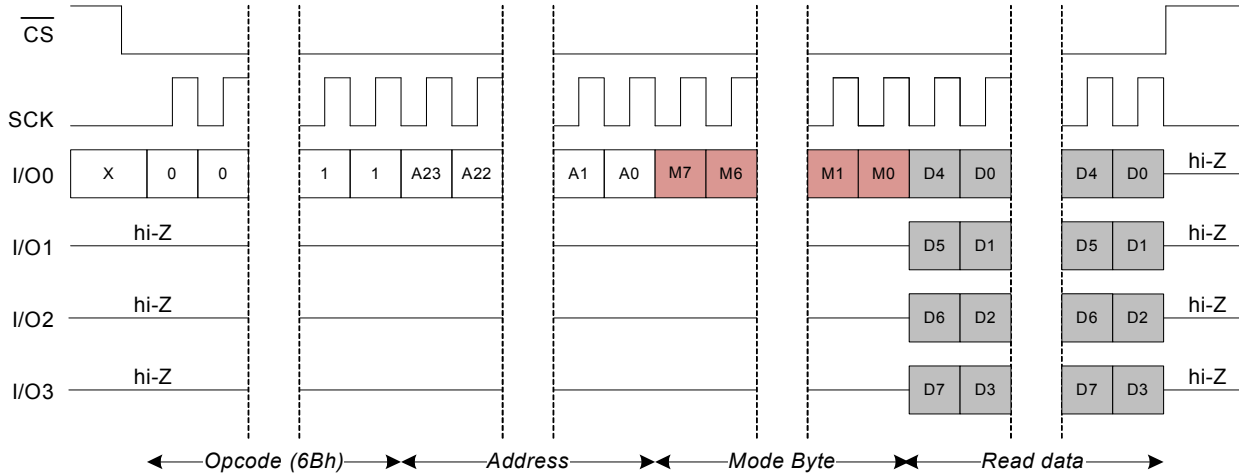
$\overline{CS}$

SCK

I/O0 X 0 0 1 1 A23 A22 A1 A0 M7 M6 M1 M0 D4 D0 D4 D0 hi-Z

I/O1 hi-Z D5 D1 D5 D1 hi-Z

I/O2 hi-Z D6 D2 D6 D2 hi-Z

I/O3 hi-Z D7 D3 D7 D3 hi-Z

Opcode (6Bh) Address Mode Byte Read data